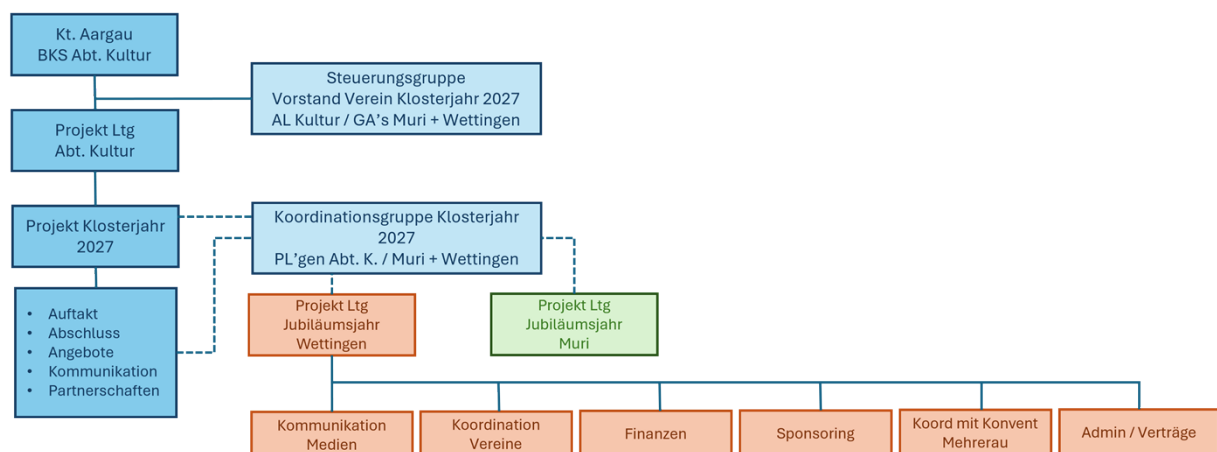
Kt. Aargau
BKS Abt. Kultur

Steuerungsgruppe
Vorstand Verein Klosterjahr 2027
AL Kultur / GA's Muri + Wettingen

Projekt Ltg
Abt. Kultur

Projekt Klosterjahr 2027

Koordinationsgruppe Klosterjahr 2027
PL'gen Abt. K. / Muri + Wettingen

- Auftakt
- Abschluss
- Angebote
- Kommunikation
- Partnerschaften

Projekt Ltg
Jubiläumsjahr
Wettingen

Projekt Ltg
Jubiläumsjahr
Muri

Kommunikation
Medien

Koordination
Vereine

Finanzen

Sponsoring

Koord mit Konvent
Mehrerau

Admin / Verträge